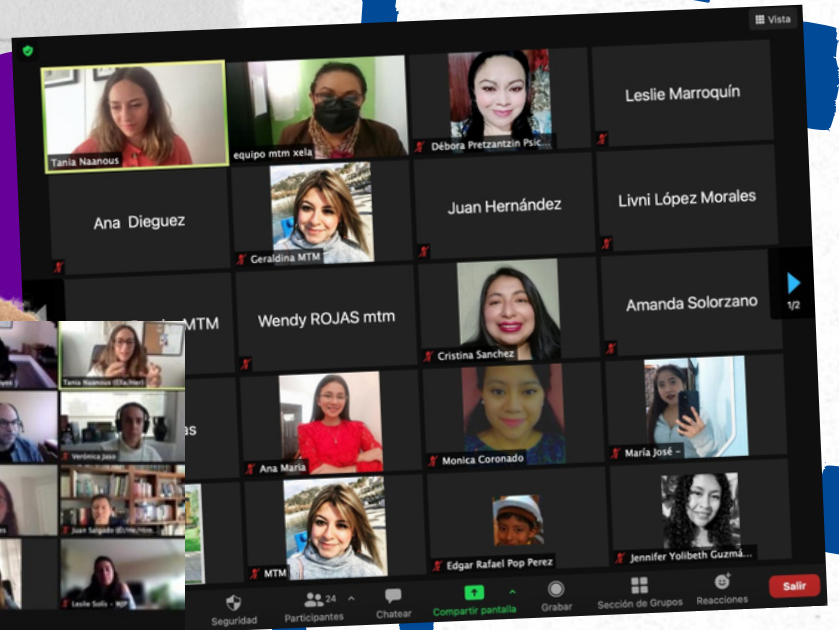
Vista

Tania Naanous

equipo mtm xela

Débora Pretzantzin Psic...

Leslie Marroquín

Ana Dieguez

Geraldina MTM

Juan Hernández

Livni López Morales

MTM

Wendy ROJAS mtm

Cristina Sanchez

Amanda Solorzano

1/2

Ana Maria

Monica Coronado

María José -

MTM

Edgar Rafael Pop Perez

Jennifer Yolibeth Guzmá...

Tania Naanous (Ella/Her)

Verónica Jaso

Juan Salgado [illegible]

Leslie Solís - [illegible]

Seguridad

24

Participantes

Chatear

Compartir pantalla

Grabar

Sección de Grupos

Reacciones

Salir